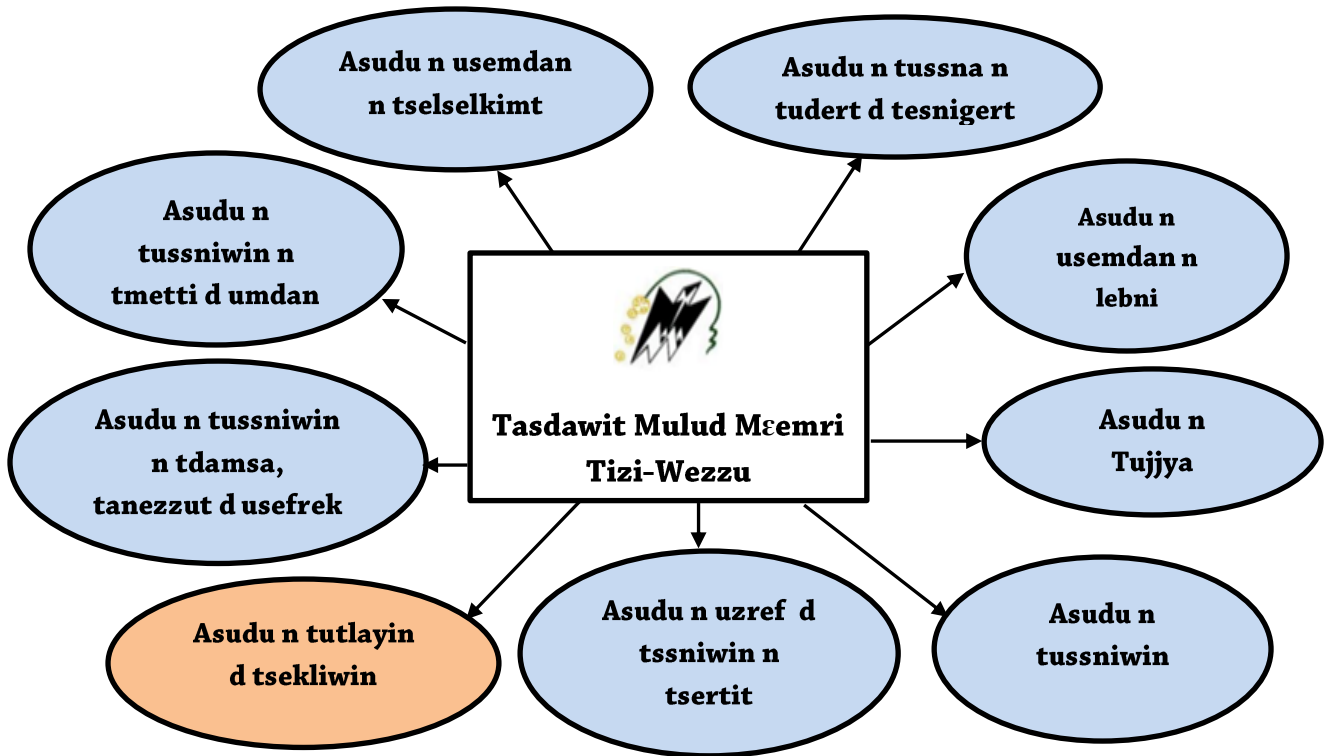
Asudu n usemdan n tselselkimt

Asudu n tussna n tudert d tesnigert

Asudu n tussniwin n tmetti d umdan

Asudu n usemdan n lebni

Tasdawit Mulud Mɛemri Tizi-Wezzu

Asudu n tussniwin n tdamsa, tanezzut d usefrek

Asudu n Tujjya

Asudu n tutlayin d tsekliwin

Asudu n uzref d tssniwin n tsertit

Asudu n tussniwin